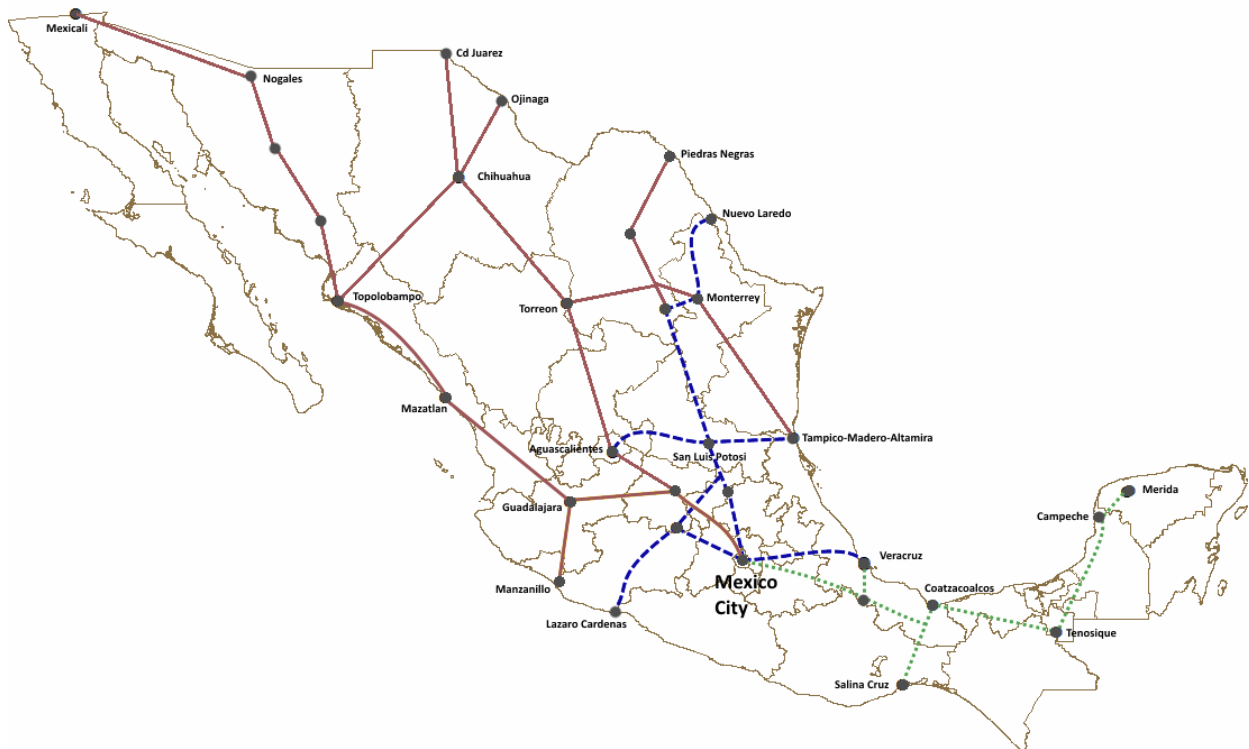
Mexicali
Nogales
Cd Juarez
Ojinaga
Chihuahua
Piedras Negras
Nuevo Laredo
Topolobampo
Torreon
Monterrey
Mazatlan
Aguascalientes
San Luis Potosi
Tampico-Madero-Altamira
Guadalajara
Merida
Campeche
Veracruz
Manzanillo
Mexico City
Coatzacoalcos
Lazaro Cardenas
Tenosique
Salina Cruz